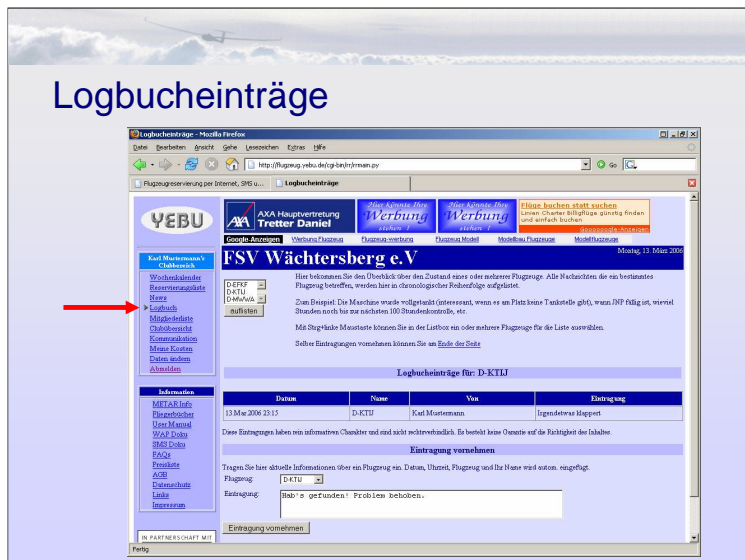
Logbucheinträge

Logbucheinträge - Mozilla Firefox

Datei Bearbeiten Ansicht Gehe Lesezeichen Extras Hilfe

http://flugzeug.yebu.de/cgi-bin/rr/rrmain.py

Go

Flugzeugreservierung per Internet, SMS u... | Logbucheinträge

YEBU

AXA Hauptvertretung Tretter Daniel

Hier könnte Ihre Werbung stehen!

Hier könnte Ihre Werbung stehen!

Flüge buchen statt suchen
Linien Charter Billigflüge günstig finden und einfach buchen
Googoogle-Anzeigen

Google-Anzeigen Werbung Flugzeug Flugzeug-werbung Flugzeug Modell Modellbau Flugzeuge Modellflugzeuge

Karl Mustermann's Clubbereich

Wochenkalender
Reservierungsliste
News
Logbuch
Mitgliederliste
Clubübersicht
Kommunikation
Meine Kosten
Daten ändern
Abmelden

Montag, 13. März 2006

FSV Wächtersberg e.V

D-EFKF
D-KTIJ
D-MWWA

auflisten

Hier bekommen Sie den Überblick über den Zustand eines oder mehrerer Flugzeuge. Alle Nachrichten die ein bestimmtes Flugzeug betreffen, werden hier in chronologischer Reihenfolge aufgelistet.

Zum Beispiel: Die Maschine wurde vollgetankt (interessant, wenn es am Platz keine Tankstelle gibt), wann JNP fällig ist, wieviel Stunden noch bis zur nächsten 100 Stundenkontrolle, etc.

Mit Strg-taste Maustaste können Sie in der Listbox ein oder mehrere Flugzeuge für die Liste auswählen.

Selber Eintragungen vornehmen können Sie am Ende der Seite

Information

METAR Info
Fliegerbücher
User Manual
WAP Doku
SMS Doku
FAQs
Preisliste
AGB
Datenschutz
Links
Impressum

Logbucheinträge für: D-KTIJ

| Datum | Name | Von | Eintragung |
|---|---|---|---|
| 13.Mar.2006 23:15 | D-KTIJ | Karl Mustermann | Irgendetwas klappert |

Diese Eintragungen haben rein informativen Charakter und sind nicht rechtsverbindlich. Es besteht keine Garantie auf die Richtigkeit des Inhaltes.

Eintragung vornehmen

Tragen Sie hier aktuelle Informationen über ein Flugzeug ein. Datum, Uhrzeit, Flugzeug und Ihr Name wird autom. eingefügt.

Flugzeug: D-KTIJ

Eintragung: Hab's gefunden! Problem behoben.

Eintragung vornehmen

IN PARTNERSCHAFT MIT

Fertig